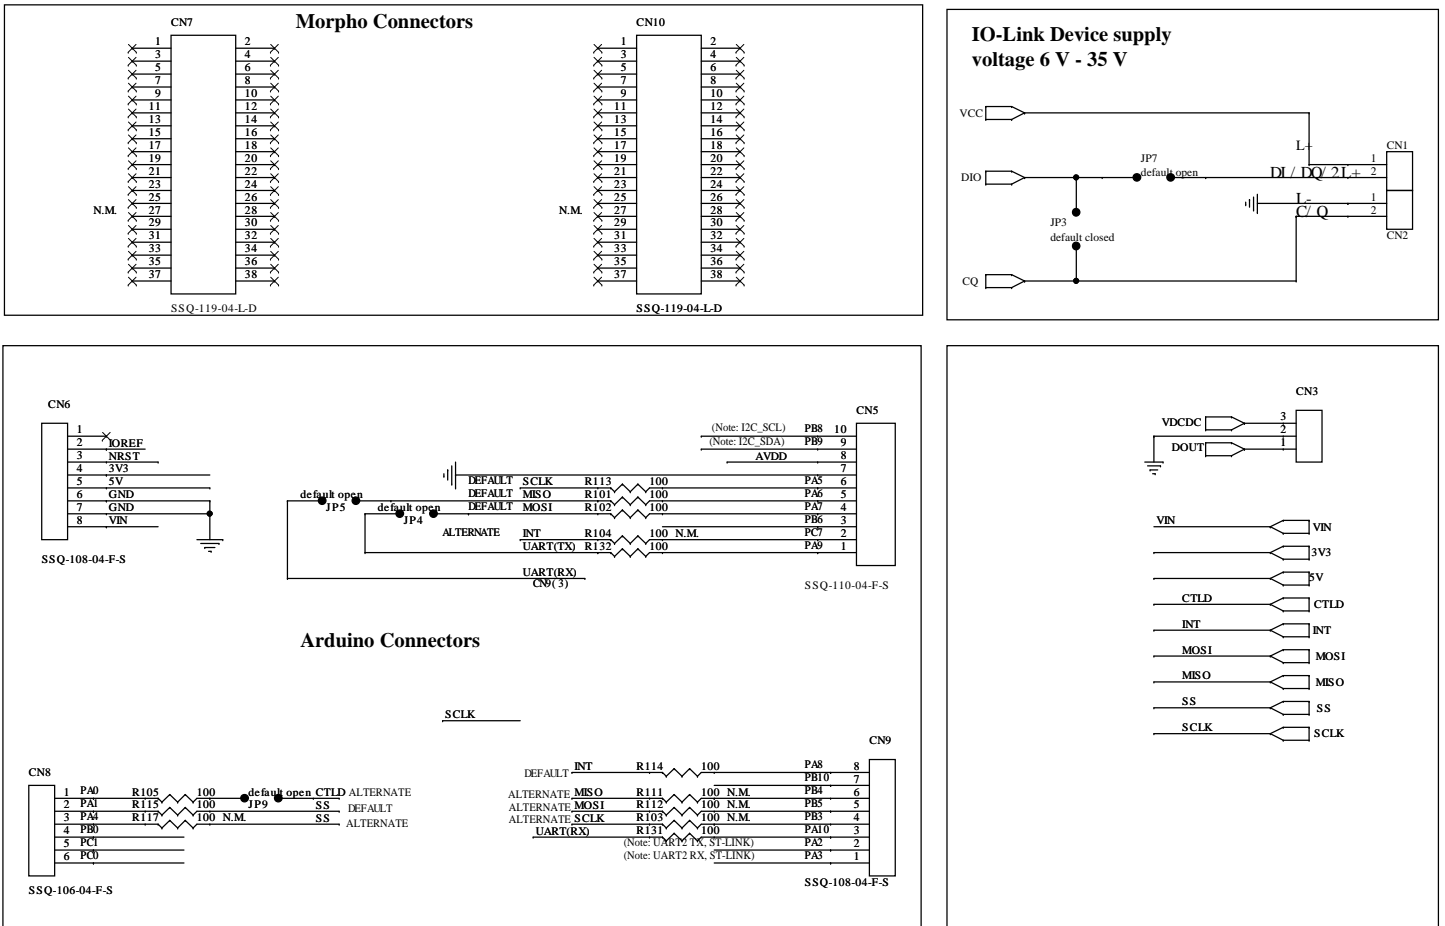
CN7
Morpho Connectors
1 2
3 4
5 6
7 8
9 10
11 12
13 14
15 16
17 18
19 20
21 22
23 24
25 26
N.M. 27 28
29 30
31 32
33 34
35 36
37 38
SSQ-119-04-L-D

CN10
1 2
3 4
5 6
7 8
9 10
11 12
13 14
15 16
17 18
19 20
21 22
23 24
25 26
N.M. 27 28
29 30
31 32
33 34
35 36
37 38
SSQ-119-04-L-D

IO-Link Device supply voltage 6 V - 35 V
VCC
L+
CN1
DIO
JP7
default open
DI / DQ/ 2L+
1
2
L-
C/ Q
1
2
CN2
JP3
default closed
CQ

CN6
1
2 IOREF
3 NRST
4 3V3
5 5V
6 GND
7 GND
8 VIN
SSQ-108-04-F-S

default open
JP5
default open
JP4
DEFAULT SCLK R113 100
DEFAULT MISO R101 100
DEFAULT MOSI R102 100
ALTERNATE INT R104 100 N.M.
UART(TX) R132 100
UART(RX)
CN9(3)
(Note: I2C_SCL) PB8 10
(Note: I2C_SDA) PB9 9
AVDD 8
7
PA5 6
PA6 5
PA7 4
PB6 3
PC7 2
PA9 1
CN5
SSQ-110-04-F-S

Arduino Connectors

SCLK

CN8
1 PA0 R105 100 default open CTLD ALTERNATE
2 PA1 R115 100 JP9 SS DEFAULT
3 PA4 R117 100 N.M. SS ALTERNATE
4 PB0
5 PC1
6 PC0
SSQ-106-04-F-S

CN9
DEFAULT INT R114 100 PA8 8
PB10 7
ALTERNATE MISO R111 100 N.M. PB4 6
ALTERNATE MOSI R112 100 N.M. PB5 5
ALTERNATE SCLK R103 100 N.M. PB3 4
UART(RX) R131 100 PA10 3
(Note: UART2 TX, ST-LINK) PA2 2
(Note: UART2 RX, ST-LINK) PA3 1
SSQ-108-04-F-S

CN3
VDCDC 3
2
DOUT 1

VIN VIN
3V3
5V
CTLD CTLD
INT INT
MOSI MOSI
MISO MISO
SS SS
SCLK SCLK